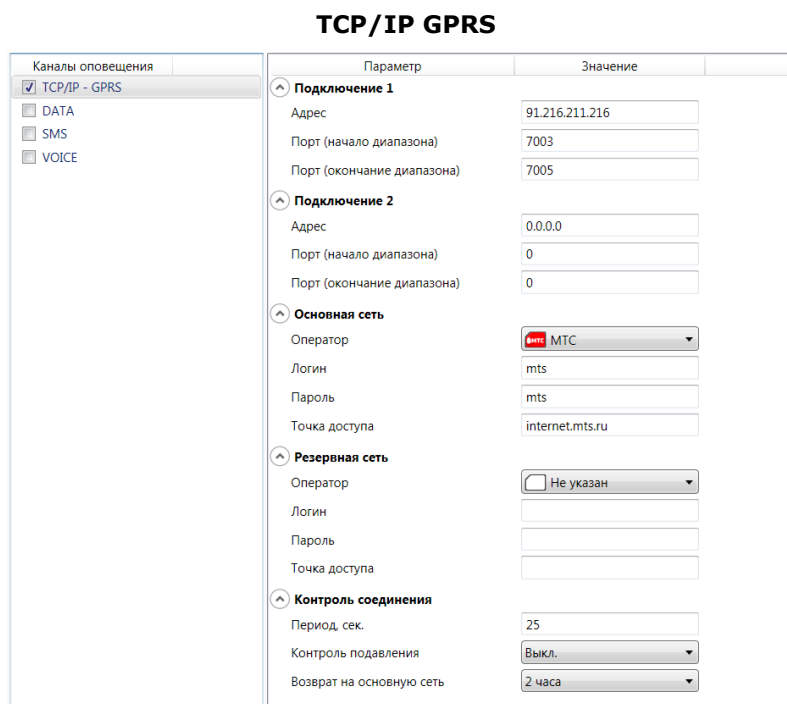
TCP/IP GPRS

Каналы оповещения
TCP/IP - GPRS
DATA
SMS
VOICE

| Параметр | Значение |
|---|---|
| **Подключение 1** | |
| Адрес | 91.216.211.216 |
| Порт (начало диапазона) | 7003 |
| Порт (окончание диапазона) | 7005 |
| **Подключение 2** | |
| Адрес | 0.0.0.0 |
| Порт (начало диапазона) | 0 |
| Порт (окончание диапазона) | 0 |
| **Основная сеть** | |
| Оператор | МТС МТС |
| Логин | mts |
| Пароль | mts |
| Точка доступа | internet.mts.ru |
| **Резервная сеть** | |
| Оператор | Не указан |
| Логин | |
| Пароль | |
| Точка доступа | |
| **Контроль соединения** | |
| Период, сек. | 25 |
| Контроль подавления | Выкл. |
| Возврат на основную сеть | 2 часа |